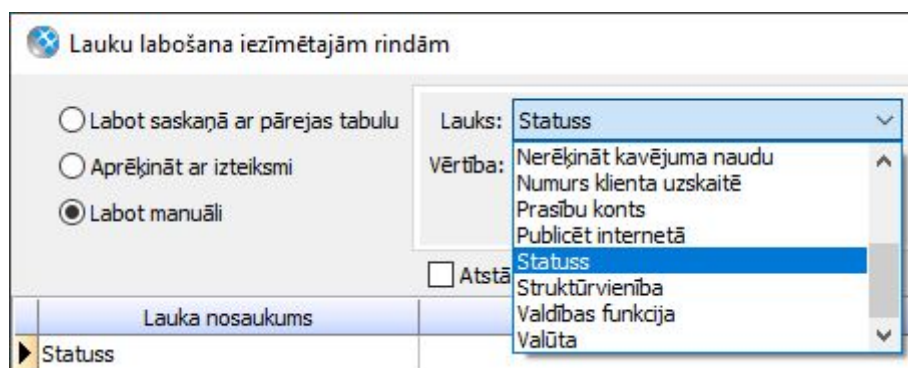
Lauku labošana iezīmētajām rindām

Labot saskaņā ar pārejas tabulu

Aprēķināt ar izteiksmi

Labot manuāli

Lauks: Statuss

Vērtība:

Nerēķināt kavējuma naudu
Numurs klienta uzskaitē
Prasību konts
Publicēt internetā
Statuss
Struktūrvienība
Valdības funkcija
Valūta

Atstā

| Lauka nosaukums |
|---|
| Statuss |